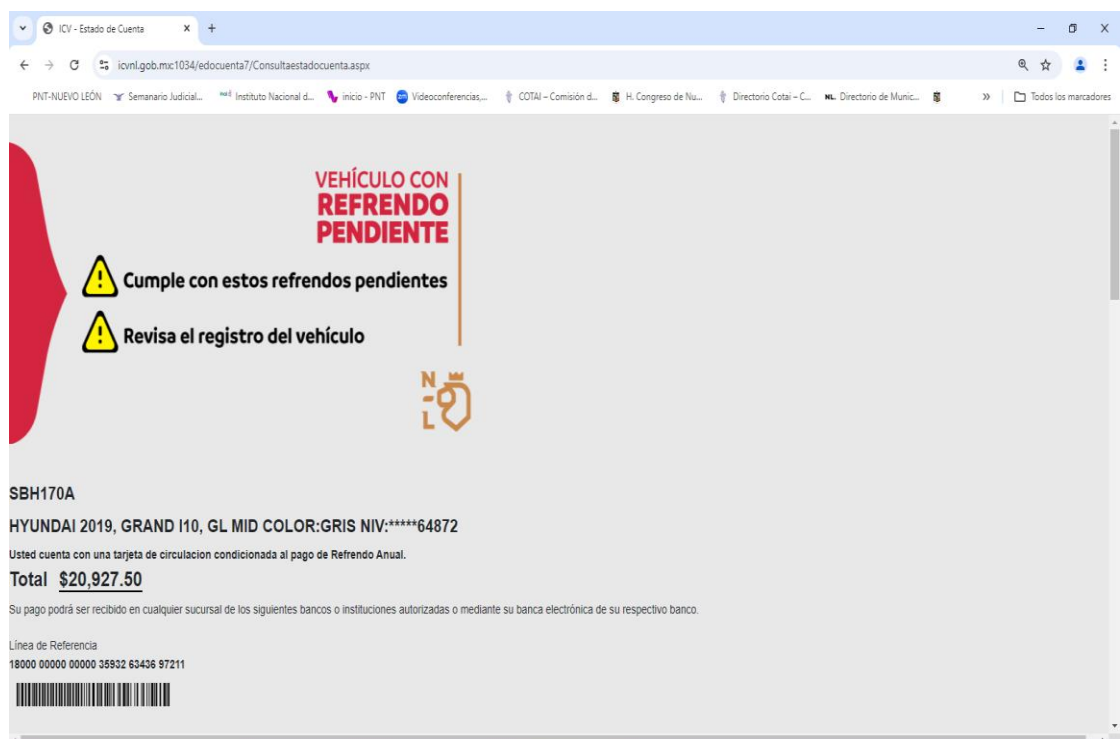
ICV - Estado de Cuenta
icvnl.gob.mx:1034/edocuenta7/Consultaestadocuenta.aspx
PNT-NUEVO LEÓN  Semanario Judicial...  Instituto Nacional d...  inicio - PNT  Videoconferencias,...  COTAI – Comisión d...  H. Congreso de Nu...  Directorio Cotai – C...  Directorio de Munic...  »  Todos los marcadores

VEHÍCULO CON
REFRENDO
PENDIENTE

Cumple con estos refrendos pendientes

Revisa el registro del vehículo

N
L

SBH170A

HYUNDAI 2019, GRAND I10, GL MID COLOR:GRIS NIV:*****64872

Usted cuenta con una tarjeta de circulacion condicionada al pago de Refrendo Anual.

Total $20,927.50

Su pago podrá ser recibido en cualquier sucursal de los siguientes bancos o instituciones autorizadas o mediante su banca electrónica de su respectivo banco.

Línea de Referencia
18000 00000 00000 35932 63436 97211